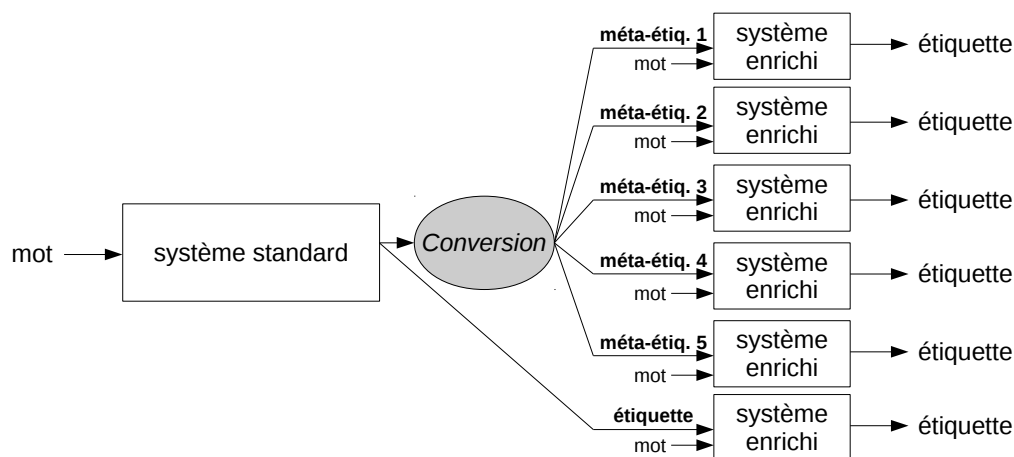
mot

système standard

Conversion

méta-étiq. 1
mot
système enrichi
étiquette

méta-étiq. 2
mot
système enrichi
étiquette

méta-étiq. 3
mot
système enrichi
étiquette

méta-étiq. 4
mot
système enrichi
étiquette

méta-étiq. 5
mot
système enrichi
étiquette

étiquette
mot
système enrichi
étiquette